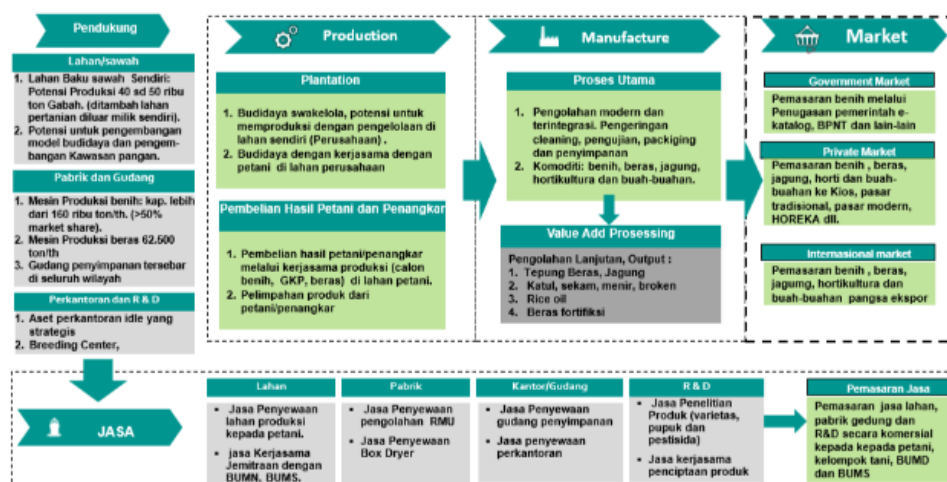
Pendukung

Lahan/sawah

1. Lahan Baku sawah Sendiri: Potensi Produksi 40 sd 50 ribu ton Gabah. (ditambah lahan pertanian diluar milik sendiri).
2. Potensi untuk pengembangan model budidaya dan pengembangan Kawasan pangan.

Pabrik dan Gudang

1. Mesin Produksi benih: kap. lebih dari 160 ribu ton/th. (>50% market share).
2. Mesin Produksi beras 62.500 ton/th
3. Gudang penyimpanan tersebar di seluruh wilayah

Perkantoran dan R & D

1. Aset perkantoran idle yang strategis
2. Breeding Center,

Production

Plantation

1. Budidaya swakelola, potensi untuk memproduksi dengan pengelolaan di lahan sendiri (Perusahaan) .
2. Budidaya dengan kerjasama dengan petani di lahan perusahaan

Pembelian Hasil Petani dan Penangkar

1. Pembelian hasil petani/penangkar melalui kerjasama produksi (calon benih, GKP, beras) di lahan petani.
2. Pelimpahan produk dari petani/penangkar

Manufacture

Proses Utama

1. Pengolahan modern dan terintegrasi. Pengeringan cleaning, pengujian, packiging dan penyimpanan
2. Komoditi: benih, beras, jagung, hortikultura dan buah-buahan.

Value Add Prosessing

Pengolahan Lanjutan, Output :
1. Tepung Beras, Jagung
2. Katul, sekam, menir, broken
3. Rice oil
4. Beras fortifiksi

Market

Government Market

Pemasaran benih melalui Penugasan pemerintah e-katalog, BPNT dan lain-lain

Private Market

Pemasaran benih , beras, jagung, horti dan buah-buahan ke Kios, pasar tradisional, pasar modern, HOREKA dll.

Internasional market

Pemasaran benih , beras, jagung, hortikultura dan buah-buahan pangsa ekspor

JASA

Lahan

• Jasa Penyewaan lahan produksi kepada petani.
• jasa Kerjasama Jemitraan dengan BUMN, BUMS,

Pabrik

• Jasa Penyewaan pengolahan RMU
• Jasa Penyewaan Box Dryer

Kantor/Gudang

• Jasa Penyewaan gudang penyimpanan
• Jasa penyewaan perkantoran

R & D

• Jasa Penelitian Produk (varietas, pupuk dan pestisida)
• Jasa kerjasama penciptaan produk

Pemasaran Jasa

Pemasaran jasa lahan, pabrik gedung dan R&D secara komersial kepada kepada petani, kelompok tani, BUMD dan BUMS